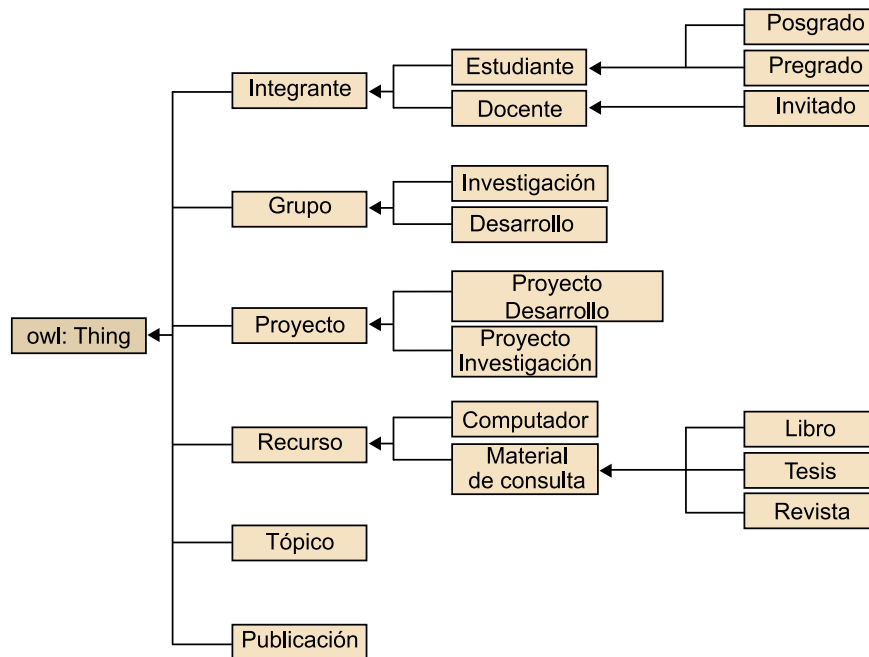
Posgrado
Estudiante
Pregrado
Integrante
Docente
Invitado
Investigación
Grupo
Desarrollo
Proyecto Desarrollo
owl: Thing
Proyecto
Proyecto Investigación
Computador
Libro
Recurso
Material de consulta
Tesis
Revista
Tópico
Publicación